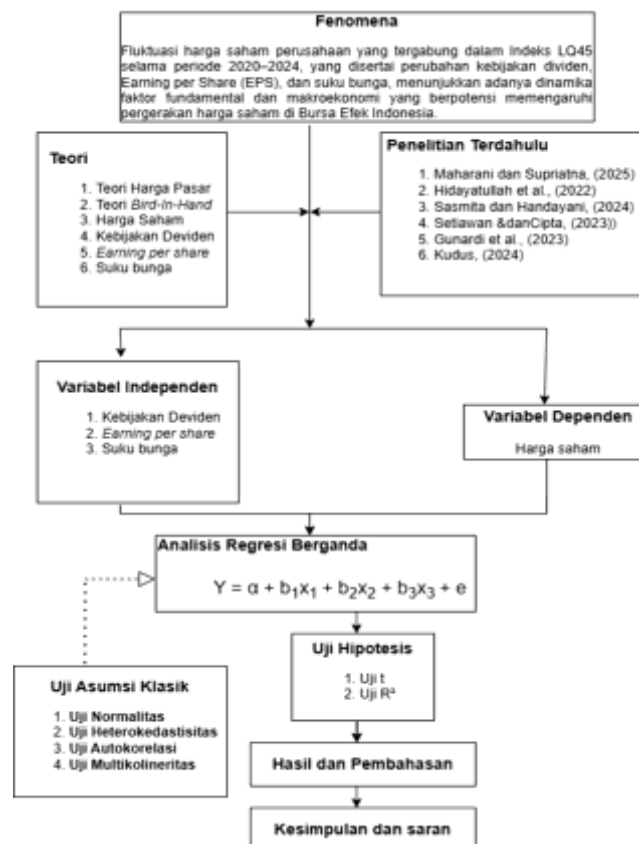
Fenomena

Fluktuasi harga saham perusahaan yang tergabung dalam Indeks LQ45 selama periode 2020–2024, yang disertai perubahan kebijakan dividen, Earning per Share (EPS), dan suku bunga, menunjukkan adanya dinamika faktor fundamental dan makroekonomi yang berpotensi memengaruhi pergerakan harga saham di Bursa Efek Indonesia.

Teori

1. Teori Harga Pasar
2. Teori Bird-in-Hand
3. Harga Saham
4. Kebijakan Deviden
5. Earning per share
6. Suku bunga

Penelitian Terdahulu

1. Maharani dan Supriatna, (2025)
2. Hidayatullah et al., (2022)
3. Sasmita dan Handayani, (2024)
4. Setiawan &danCipta, (2023))
5. Gunardi et al., (2023)
6. Kudus, (2024)

Variabel Independen

1. Kebijakan Deviden
2. Earning per share
3. Suku bunga

Variabel Dependen

Harga saham

Analisis Regresi Berganda

$Y = \alpha + b_1x_1 + b_2x_2 + b_3x_3 + e$

Uji Hipotesis

1. Uji t
2. Uji R²

Uji Asumsi Klasik

1. Uji Normalitas
2. Uji Heterokedastisitas
3. Uji Autokorelasi
4. Uji Multikolineritas

Hasil dan Pembahasan

Kesimpulan dan saran